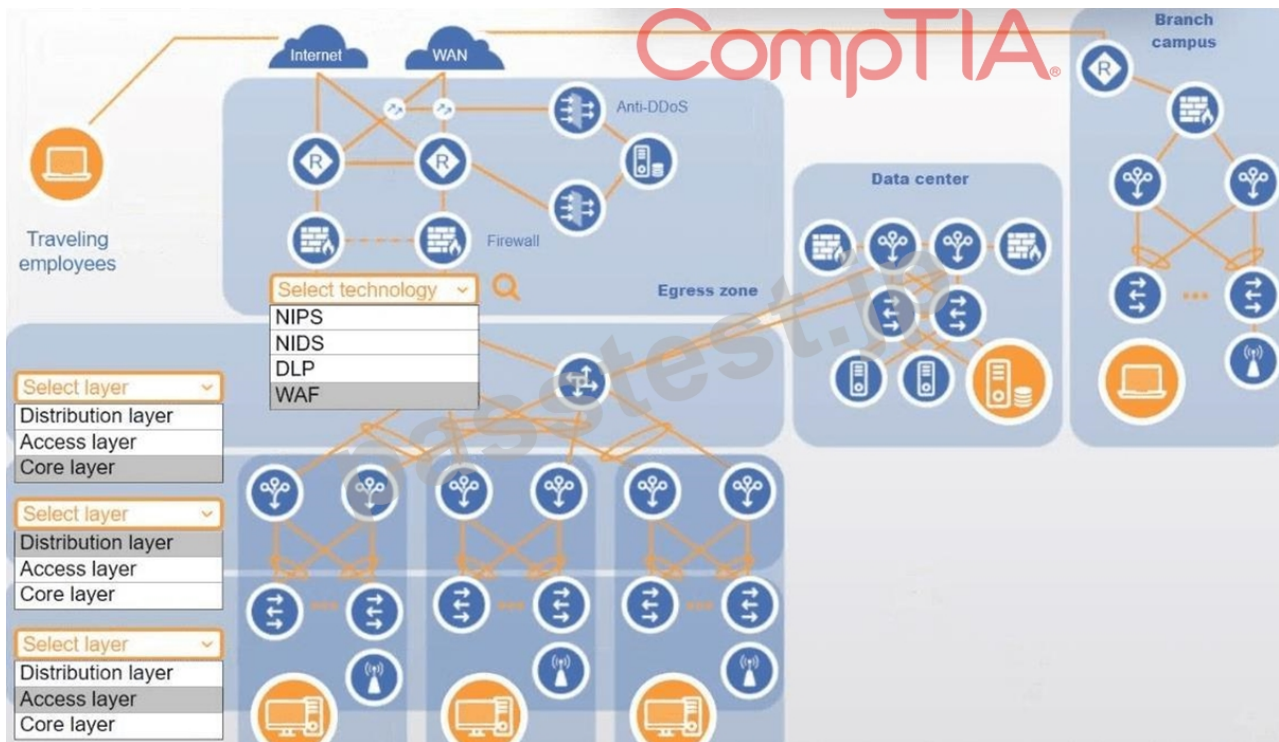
Internet
WAN
CompTIA
Branch campus
Anti-DDoS
Traveling employees
Firewall
Data center
Select technology
NIPS
NIDS
DLP
WAF
Egress zone
passtest.io
Select layer
Distribution layer
Access layer
Core layer
Select layer
Distribution layer
Access layer
Core layer
Select layer
Distribution layer
Access layer
Core layer